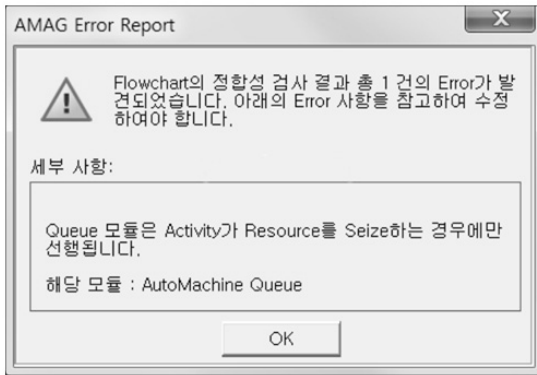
AMAG Error Report

X

Flowchart의 정합성 검사 결과 총 1 건의 Error가 발견되었습니다. 아래의 Error 사항을 참고하여 수정하여야 합니다.

세부 사항:

Queue 모듈은 Activity가 Resource를 Seize하는 경우에만 선행됩니다.

해당 모듈 : AutoMachine Queue

OK